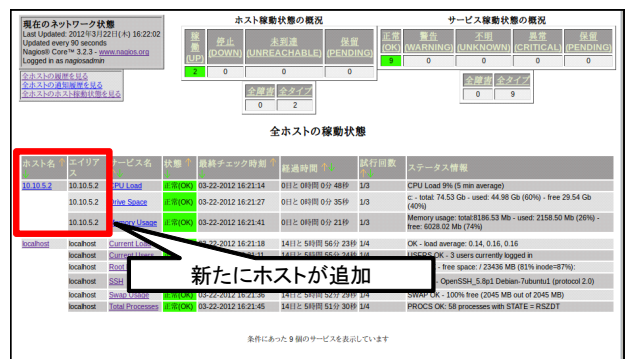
現在のネットワーク状態
Last Updated: 2012年3月22日(木) 16:22:02
Updated every 90 seconds
Nagios® Core™ 3.2.3 - www.nagios.org
Logged in as nagiosadmin

全ホストの履歴を見る
全ホストの通知履歴を見る
全ホストのホスト稼動状態を見る

ホスト稼動状態の概況

| 稼動(UP) | 停止(DOWN) | 未到達(UNREACHABLE) | 保留(PENDING) |
|---|---|---|---|
| 2 | 0 | 0 | 0 |

| 全障害 | 全タイプ |
|---|---|
| 0 | 2 |

サービス稼動状態の概況

| 正常(OK) | 警告(WARNING) | 不明(UNKNOWN) | 異常(CRITICAL) | 保留(PENDING) |
|---|---|---|---|---|
| 9 | 0 | 0 | 0 | 0 |

| 全障害 | 全タイプ |
|---|---|
| 0 | 9 |

全ホストの稼動状態

| ホスト名 | エイリアス | サービス名 | 状態 | 最終チェック時刻 | 経過時間 | 試行回数 | ステータス情報 |
|---|---|---|---|---|---|---|---|
| 10.10.5.2 | 10.10.5.2 | CPU Load | 正常(OK) | 03-22-2012 16:21:14 | 0日と 0時間 0分 48秒 | 1/3 | CPU Load 9% (5 min average) |
| | 10.10.5.2 | Drive Space | 正常(OK) | 03-22-2012 16:21:27 | 0日と 0時間 0分 35秒 | 1/3 | c: - total: 74.53 Gb - used: 44.98 Gb (60%) - free 29.54 Gb (40%) |
| | 10.10.5.2 | Memory Usage | 正常(OK) | 03-22-2012 16:21:41 | 0日と 0時間 0分 21秒 | 1/3 | Memory usage: total:8186.53 Mb - used: 2158.50 Mb (26%) - free: 6028.02 Mb (74%) |
| localhost | localhost | Current Load | 正常(OK) | 03-22-2012 16:21:18 | 14日と 5時間 56分 23秒 | 1/4 | OK - load average: 0.14, 0.16, 0.16 |
| | localhost | Current Users | | | | | USERS OK - 3 users currently logged in |
| | localhost | Root | | | | | - free space: / 23436 MB (81% inode=87%): |
| | localhost | SSH | | | | | - OpenSSH_5.8p1 Debian-7ubuntu1 (protocol 2.0) |
| | localhost | Swap Usage | 正常(OK) | 03-22-2012 16:21:36 | 14日と 5時間 52分 09秒 | 1/4 | SWAP OK - 100% free (2045 MB out of 2045 MB) |
| | localhost | Total Processes | 正常(OK) | 03-22-2012 16:21:45 | 14日と 5時間 51分 39秒 | 1/4 | PROCS OK: 58 processes with STATE = RSZDT |

新たにホストが追加

条件にあった 9 個のサービスを表示しています